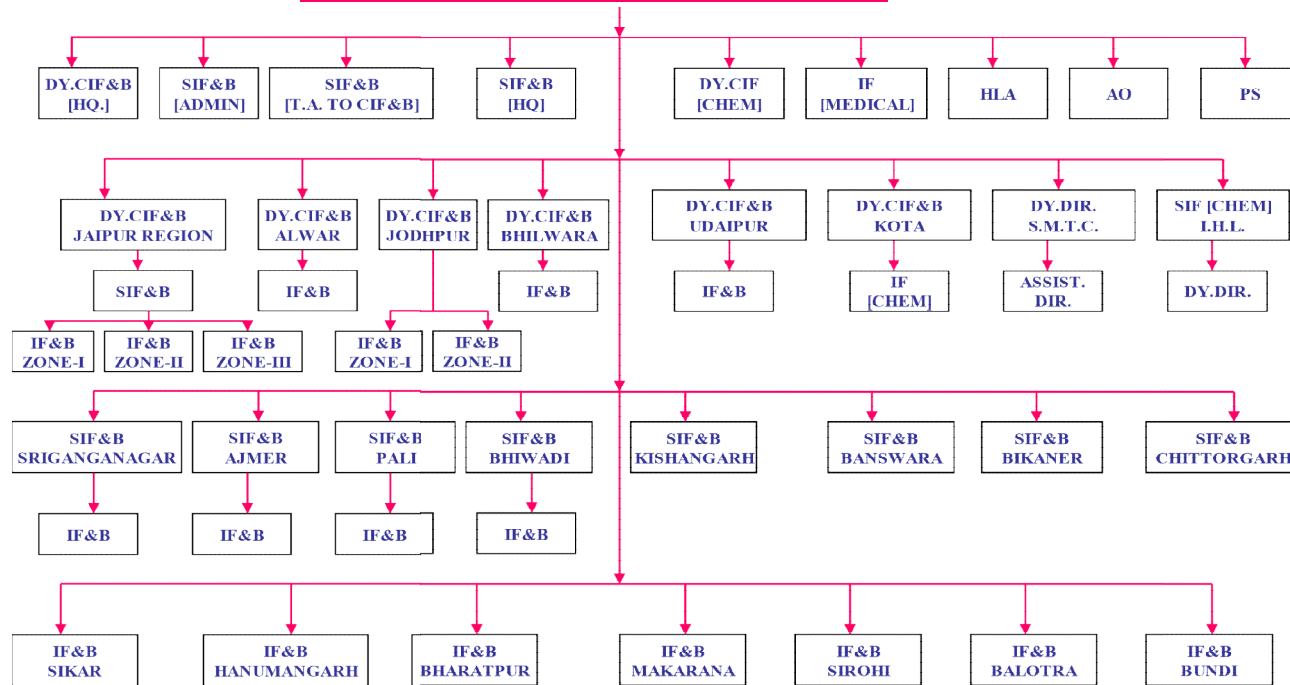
DY.CIF&B [HQ.]

SIF&B [ADMIN]

SIF&B [T.A. TO CIF&B]

SIF&B [HQ]

DY.CIF [CHEM]

IF [MEDICAL]

HLA

AO

PS

DY.CIF&B JAIPUR REGION

SIF&B

IF&B ZONE-I

IF&B ZONE-II

IF&B ZONE-III

DY.CIF&B ALWAR

IF&B

DY.CIF&B JODHPUR

IF&B ZONE-I

IF&B ZONE-II

DY.CIF&B BHILWARA

IF&B

DY.CIF&B UDAIPUR

IF&B

DY.CIF&B KOTA

IF [CHEM]

DY.DIR. S.M.T.C.

ASSIST. DIR.

SIF [CHEM] I.H.L.

DY.DIR.

SIF&B SRIGANGANAGAR

IF&B

SIF&B AJMER

IF&B

SIF&B PALI

IF&B

SIF&B BHIWADI

IF&B

SIF&B KISHANGARH

SIF&B BANSWARA

SIF&B BIKANER

SIF&B CHITTORGARH

IF&B SIKAR

IF&B HANUMANGARH

IF&B BHARATPUR

IF&B MAKARANA

IF&B SIROHI

IF&B BALOTRA

IF&B BUNDI